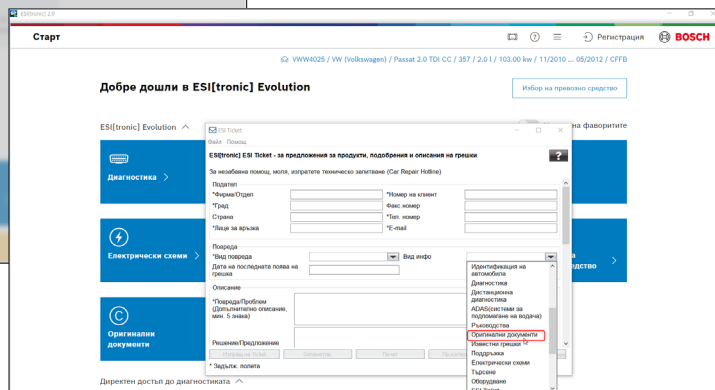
ESI[tronic] 2.0

Старт

VWW4025 / VW (Volkswagen) / Passat 2.0 TDI CC / 357 / 2.0 l / 103.00 kw / 11/2010 ... 05/2012 / CFFB

Регистрация

BOSCH

Добре дошли в ESI[tronic] Evolution

Избор на превозно средство

ESI[tronic] Evolution

на фаворитите

Диагностика

Електрически схеми

Оригинални документи

Директен достъп до диагностиката

ESI Ticket

Файл Помощ

ESI[tronic] ESI Ticket - за предложения за продукти, подобрения и описания на грешки

За незабавна помощ, моля, изпратете техническо запитване (Car Repair Hotline)

Подател

*Фирма/Отдел

*Номер на клиент

*Град

Факс номер

Страна

*Тел. номер

*Лице за връзка

*E-mail

Повреда

*Вид повреда

Вид инфо

Дата на последната поява на грешка

Описание

*Повреда/Проблем (Допълнително описание, мин. 5 знака)

Решение/Предложение

Изпращане Ticket

Запаметяв

Печат

* Задълж. полета

Идентификация на автомобила

Диагностика

Дистанционна диагностика

ADAS(системи за подпомагане на водача)

Ръководства

Оригинални документи

Известни грешки

Поддръжка

Електрически схеми

Търсене

Оборудване

ESI Ticket

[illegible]

ство